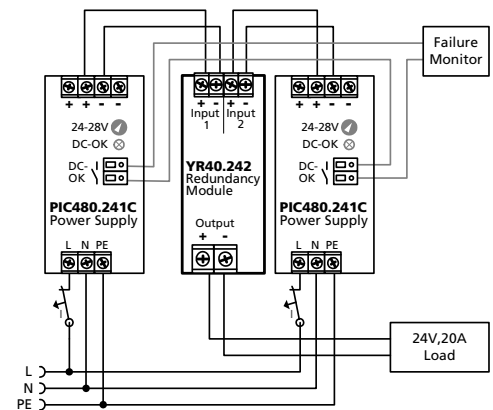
Failure Monitor

+ + - -
24-28V
DC-OK
DC-OK
PIC480.241C
Power Supply
L N PE

+ - + -
Input 1
Input 2
YR40.242
Redundancy Module
Output
+ -

+ + - -
24-28V
DC-OK
DC-OK
PIC480.241C
Power Supply
L N PE

24V,20A
Load

L
N
PE